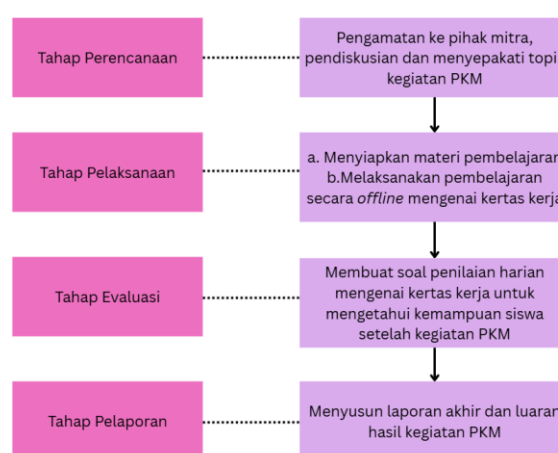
Tahap Perencanaan

Pengamatan ke pihak mitra, pendiskusian dan menyepakati topi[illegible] kegiatan PKM

Tahap Pelaksanaan

a. Menyiapkan materi pembelajaran
b.Melaksanakan pembelajaran secara *offline* mengenai kertas kerj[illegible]

Tahap Evaluasi

Membuat soal penilaian harian mengenai kertas kerja untuk mengetahui kemampuan siswa setelah kegiatan PKM

Tahap Pelaporan

Menyusun laporan akhir dan luaran hasil kegiatan PKM